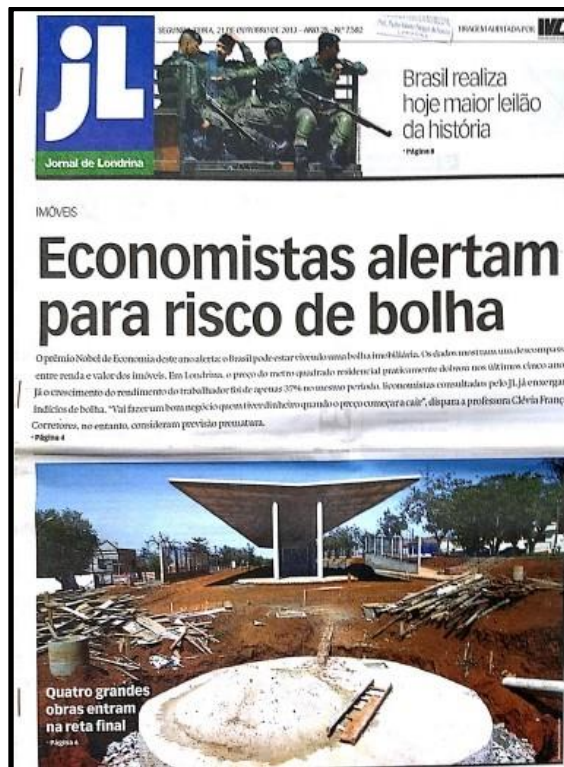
jL

Jornal de Londrina

SEGUNDA-FEIRA, 21 DE OUTUBRO DE 2013 – ANO 25 – Nº 7582

TIRAGEM AUDITADA POR IVC

Brasil realiza hoje maior leilão da história

• Página 8

IMÓVEIS

Economistas alertam para risco de bolha

O prêmio Nobel de Economia deste ano alerta: o Brasil pode estar vivendo uma bolha imobiliária. Os dados mostram um descompasso entre renda e valor dos imóveis. Em Londrina, o preço do metro quadrado residencial praticamente dobrou nos últimos cinco anos. Já o crescimento do rendimento do trabalhador foi de apenas 37% no mesmo período. Economistas consultados pelo JL já enxergam indícios de bolha. "Vai fazer um bom negócio quem tiver dinheiro quando o preço começar a cair", dispara a professora Clévia Franç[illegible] Corretores, no entanto, consideram previsão prematura.

• Página 4

Quatro grandes obras entram na reta final

• Página 4